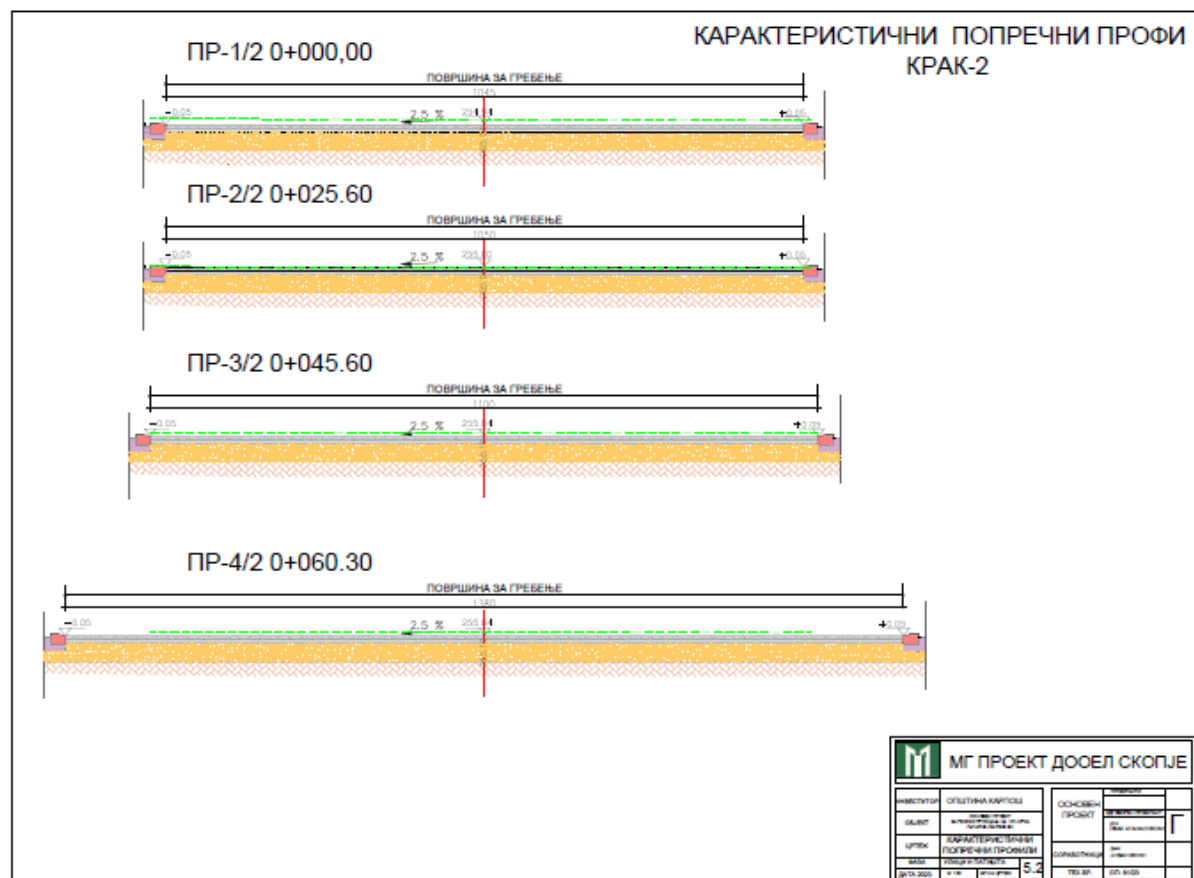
КАРАКТЕРИСТИЧНИ ПОПРЕЧНИ ПРОФИ
КРАК-2

ПР-1/2 0+000,00

ПОВРШИНА ЗА ГРЕБЕЊЕ
1045
-0.05
2.5 %
+0.05

ПР-2/2 0+025.60

ПОВРШИНА ЗА ГРЕБЕЊЕ
1050
-0.05
2.5 %
+0.05

ПР-3/2 0+045.60

ПОВРШИНА ЗА ГРЕБЕЊЕ
1100
-0.05
2.5 %
+0.03

ПР-4/2 0+060.30

ПОВРШИНА ЗА ГРЕБЕЊЕ
1380
-0.05
2.5 %
+0.03

МГ ПРОЕКТ ДООЕЛ СКОПЈЕ

| ИНВЕСТИТОР | ОПШТИНА КАРПОШ | ОСНОВЕН ПРОЕКТ | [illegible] |
|---|---|---|---|
| ОБЈЕКТ | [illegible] | | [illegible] |
| ЦРТЕЖ | КАРАКТЕРИСТИЧНИ ПОПРЕЧНИ ПРОФИЛИ | СОРАБОТНИЦИ | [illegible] |
| ФАЗА | УЛИЦИ И ПАТИШТА | 5.2 | ТЕХ.БР. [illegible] |
| ДАТА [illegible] | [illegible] | | Г |